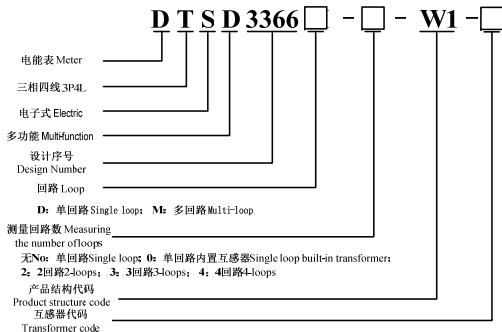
D T S D 3366 □ - □ - W1 - □

电能表 Meter

三相四线 3P4L

电子式 Electric

多功能 Multi-function

设计序号
Design Number

回路 Loop

D：单回路 Single loop；M：多回路 Multi-loop

测量回路数 Measuring
the number of loops

无No：单回路 Single loop；0：单回路内置互感器 Single loop built-in transformer；
2：2回路 2-loops；3：3回路 3-loops；4：4回路 4-loops

产品结构代码
Product structure code

互感器代码
Transformer code